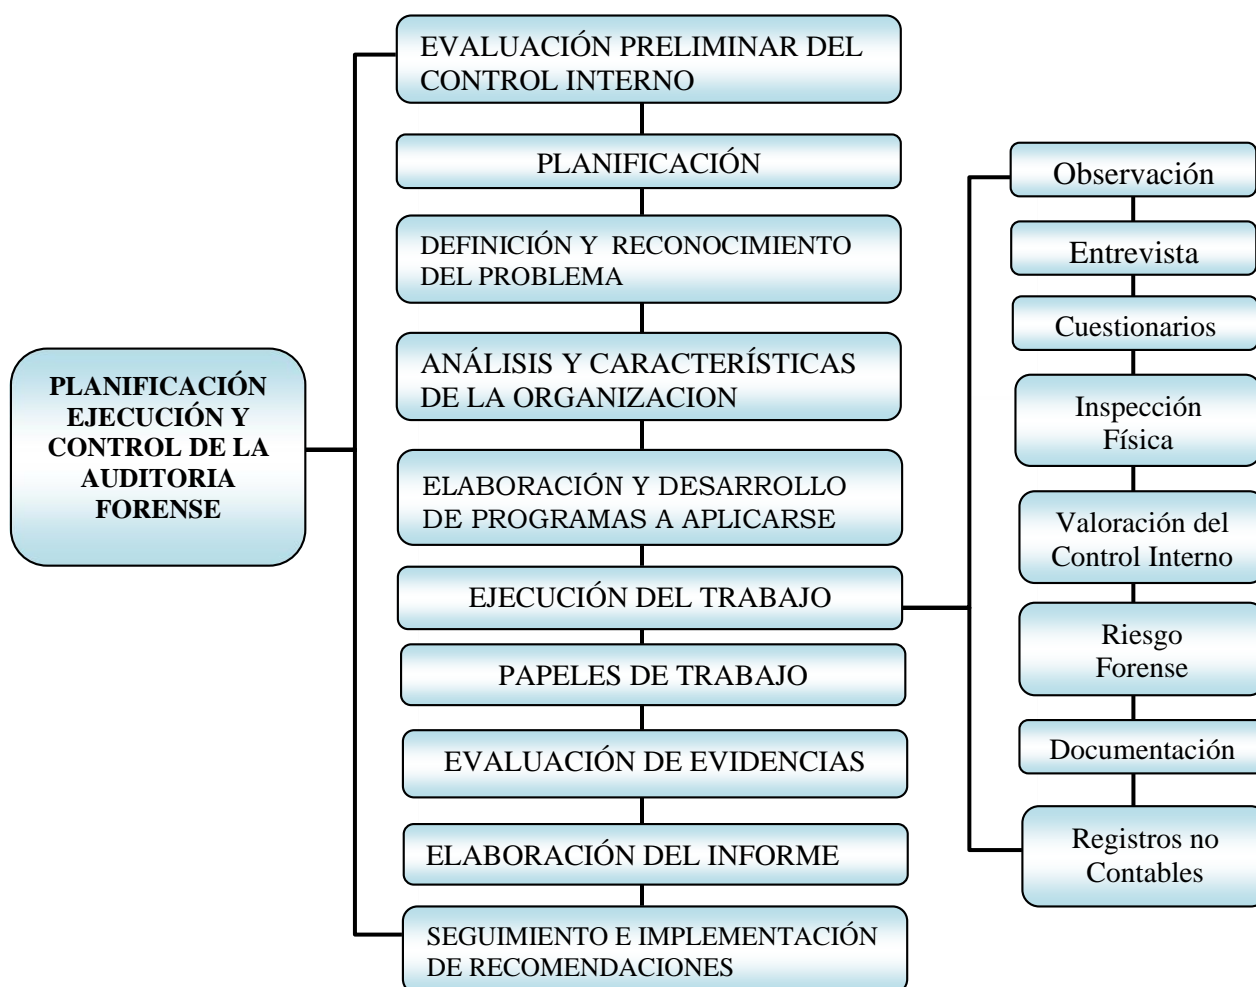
PLANIFICACIÓN EJECUCIÓN Y CONTROL DE LA AUDITORIA FORENSE

EVALUACIÓN PRELIMINAR DEL CONTROL INTERNO

PLANIFICACIÓN

DEFINICIÓN Y RECONOCIMIENTO DEL PROBLEMA

ANÁLISIS Y CARACTERÍSTICAS DE LA ORGANIZACION

ELABORACIÓN Y DESARROLLO DE PROGRAMAS A APLICARSE

EJECUCIÓN DEL TRABAJO

PAPELES DE TRABAJO

EVALUACIÓN DE EVIDENCIAS

ELABORACIÓN DEL INFORME

SEGUIMIENTO E IMPLEMENTACIÓN DE RECOMENDACIONES

Observación

Entrevista

Cuestionarios

Inspección Física

Valoración del Control Interno

Riesgo Forense

Documentación

Registros no Contables